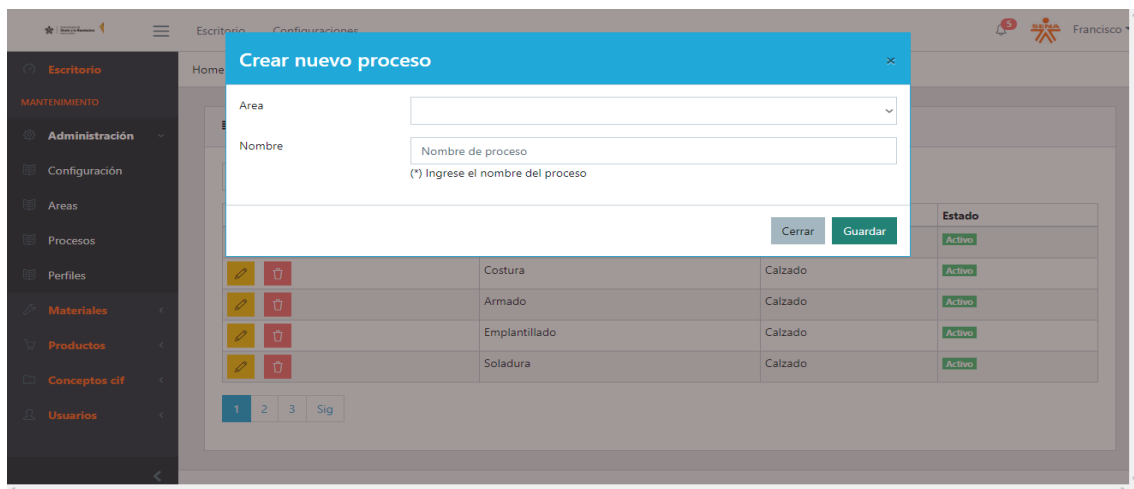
Escritorio Configuraciones

5 Francisco

Escritorio

MANTENIMIENTO

Administración

Configuración

Areas

Procesos

Perfiles

Materiales

Productos

Conceptos cif

Usuarios

Home

Crear nuevo proceso

×

Area

Nombre

Nombre de proceso

(*) Ingrese el nombre del proceso

Cerrar Guardar

| | | | Estado |
|---|---|---|---|
| | | | Activo |
| | Costura | Calzado | Activo |
| | Armado | Calzado | Activo |
| | Emplantillado | Calzado | Activo |
| | Soladura | Calzado | Activo |

1 2 3 Sig